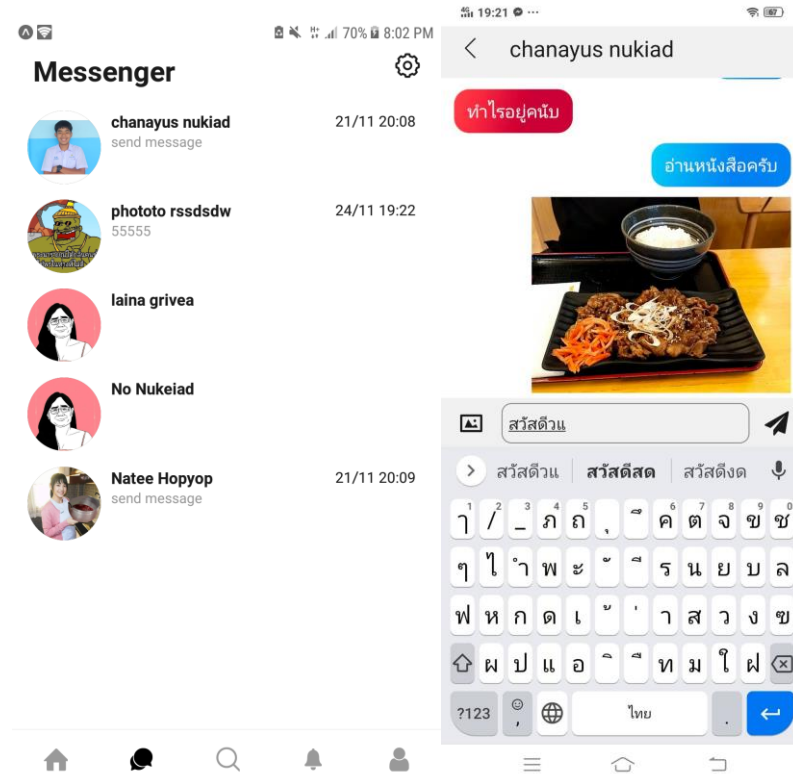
70% 8:02 PM

Messenger

chanayus nukiad
send message
21/11 20:08

phototo rssdsdw
55555
24/11 19:22

laina grivea

No Nukeiad

Natee Hopyop
send message
21/11 20:09

19:21

chanayus nukiad

ทำไรอยู่คนับ

อ่านหนังสือครับ

สวัสดีวแ

สวัสดีวแ | สวัสดีสด | สวัสดีงด

ๅ / _ ภ ถ ุ ึ ค ต จ ข ช
ๆ ไ ำ พ ะ ั ี ร น ย บ ล
ฟ ห ก ด เ ้ ่ า ส ว ง ฃ
ผ ป แ อ ิ ื ท ม ใ ฝ

?123 ไทย .